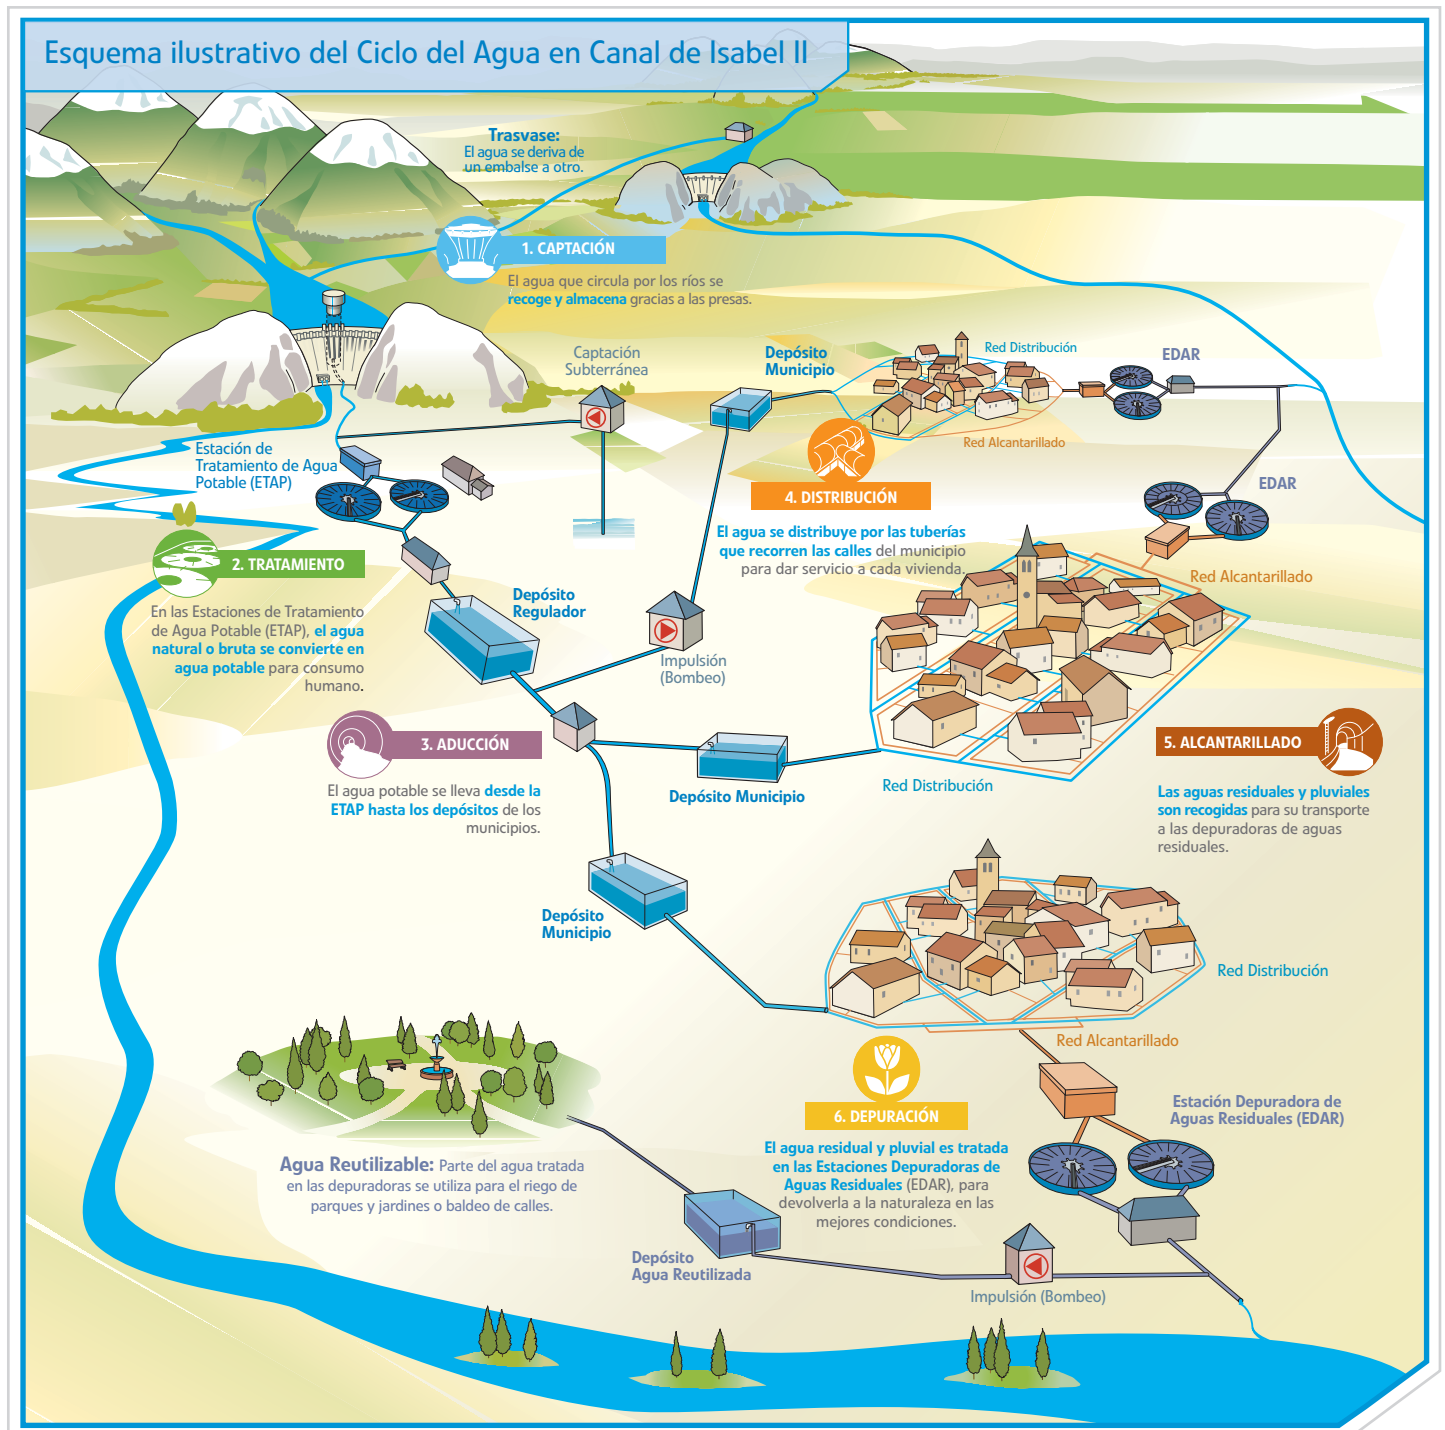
Esquema ilustrativo del Ciclo del Agua en Canal de Isabel II

Trasvase:
El agua se deriva de un embalse a otro.

1. CAPTACIÓN
El agua que circula por los ríos se recoge y almacena gracias a las presas.

Captación Subterránea

Depósito Municipio

Red Distribución

EDAR

Red Alcantarillado

Estación de Tratamiento de Agua Potable (ETAP)

4. DISTRIBUCIÓN
El agua se distribuye por las tuberías que recorren las calles del municipio para dar servicio a cada vivienda.

EDAR

Red Alcantarillado

2. TRATAMIENTO
En las Estaciones de Tratamiento de Agua Potable (ETAP), el agua natural o bruta se convierte en agua potable para consumo humano.

Depósito Regulador

Impulsión (Bombeo)

3. ADUCCIÓN
El agua potable se lleva desde la ETAP hasta los depósitos de los municipios.

Depósito Municipio

Red Distribución

5. ALCANTARILLADO
Las aguas residuales y pluviales son recogidas para su transporte a las depuradoras de aguas residuales.

Depósito Municipio

Red Distribución

Red Alcantarillado

6. DEPURACIÓN
El agua residual y pluvial es tratada en las Estaciones Depuradoras de Aguas Residuales (EDAR), para devolverla a la naturaleza en las mejores condiciones.

Estación Depuradora de Aguas Residuales (EDAR)

Agua Reutilizable: Parte del agua tratada en las depuradoras se utiliza para el riego de parques y jardines o baldeo de calles.

Depósito Agua Reutilizada

Impulsión (Bombeo)